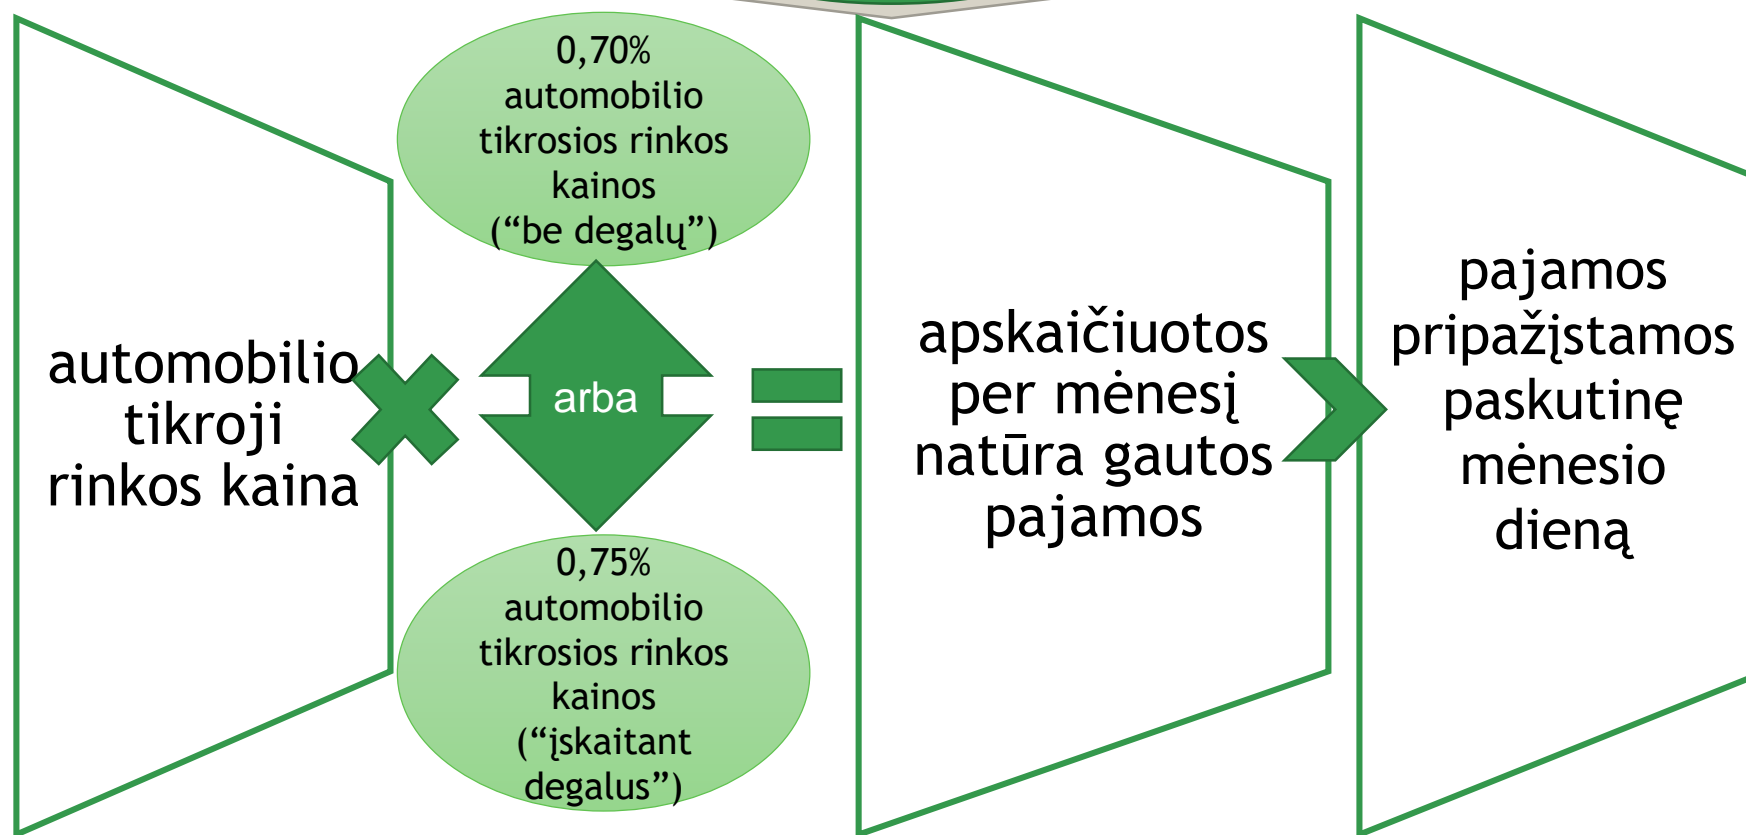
automobilio tikroji rinkos kaina

0,70% automobilio tikrosios rinkos kainos (“be degalų”)

arba

0,75% automobilio tikrosios rinkos kainos (“įskaitant degalus”)

apskaičiuotos per mėnesį natūra gautos pajamos

pajamos pripažįstamos paskutinę mėnesio dieną